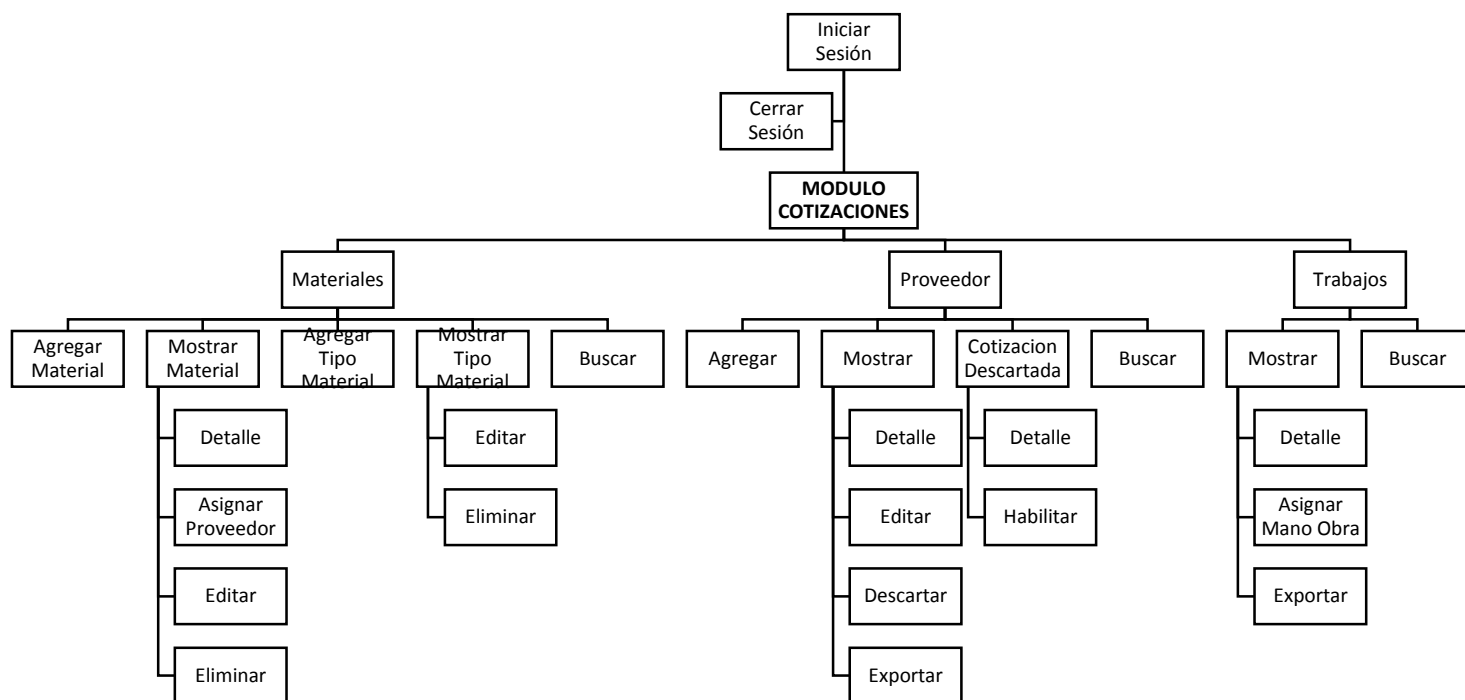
Iniciar Sesión

Cerrar Sesión

MODULO COTIZACIONES

Materiales

Proveedor

Trabajos

Agregar Material

Mostrar Material

Agregar Tipo Material

Mostrar Tipo Material

Buscar

Agregar

Mostrar

Cotizacion Descartada

Buscar

Mostrar

Buscar

Detalle

Asignar Proveedor

Editar

Eliminar

Editar

Eliminar

Detalle

Editar

Descartar

Exportar

Detalle

Habilitar

Detalle

Asignar Mano Obra

Exportar